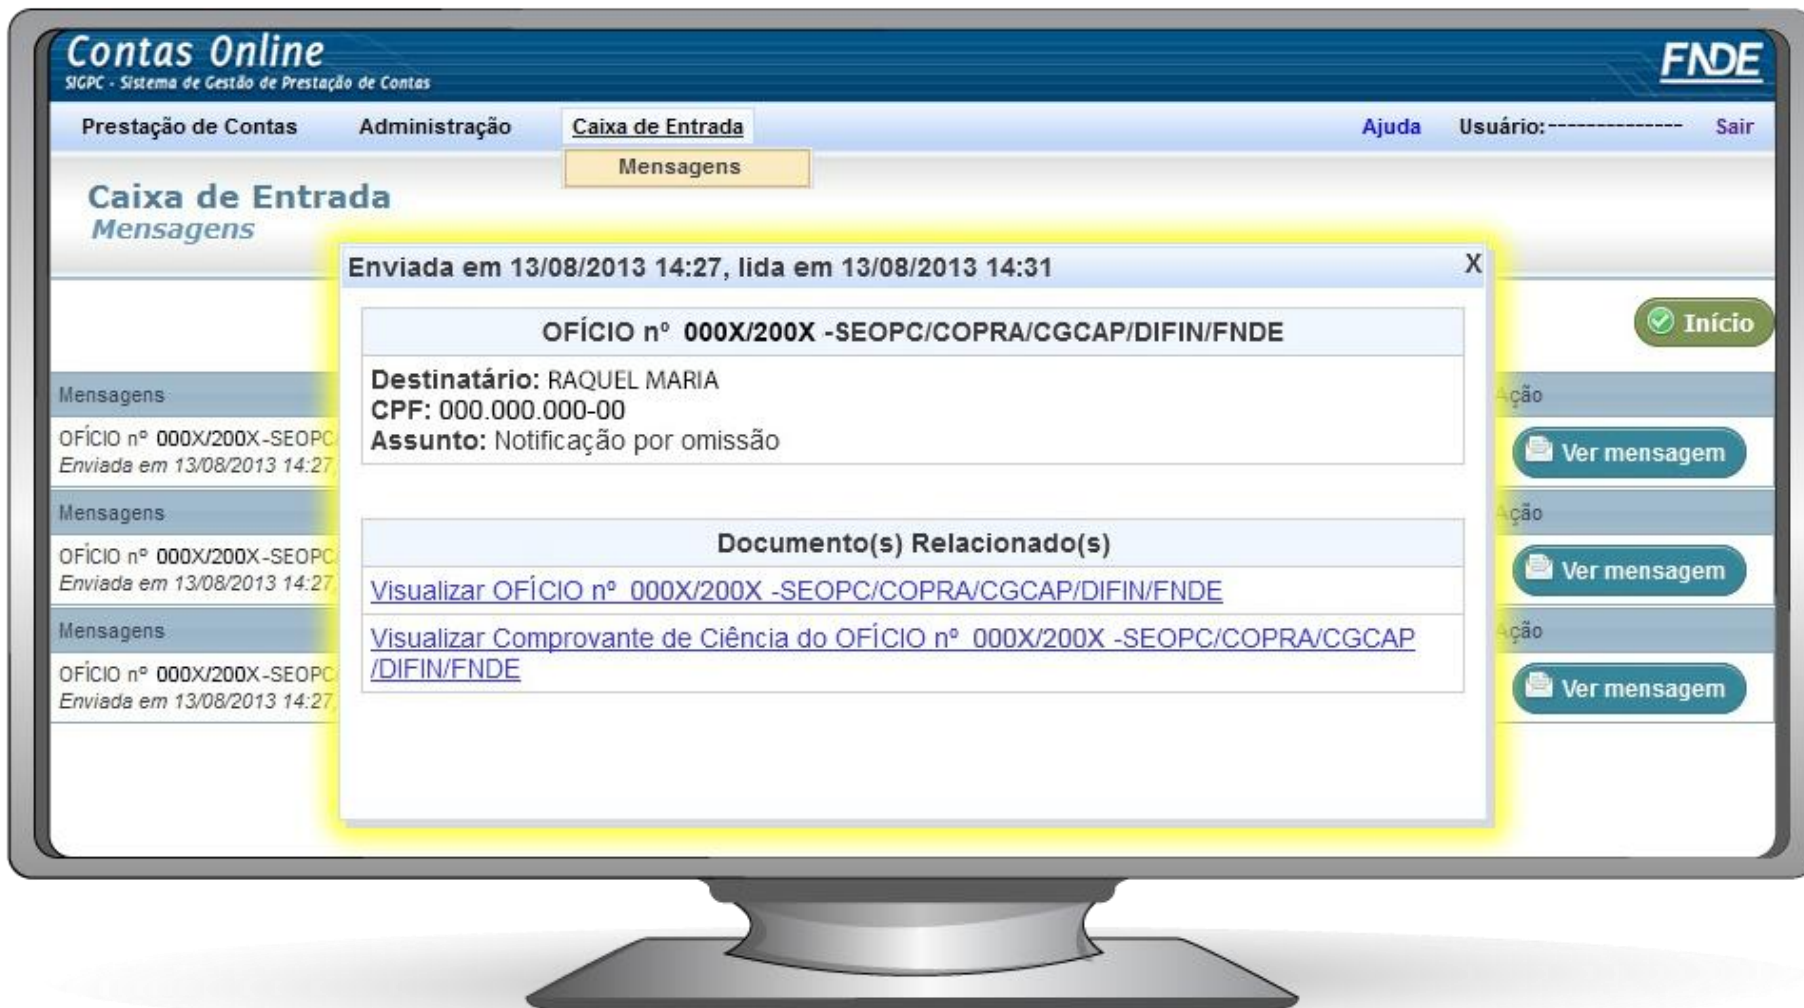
Contas Online
SIGPC - Sistema de Gestão de Prestação de Contas

FNDE

Prestação de Contas Administração Caixa de Entrada Ajuda Usuário:------------- Sair

Mensagens

Caixa de Entrada
Mensagens

Enviada em 13/08/2013 14:27, lida em 13/08/2013 14:31 X

OFÍCIO nº 000X/200X -SEOPC/COPRA/CGCAP/DIFIN/FNDE

Destinatário: RAQUEL MARIA
CPF: 000.000.000-00
Assunto: Notificação por omissão

Documento(s) Relacionado(s)

Visualizar OFÍCIO nº 000X/200X -SEOPC/COPRA/CGCAP/DIFIN/FNDE

Visualizar Comprovante de Ciência do OFÍCIO nº 000X/200X -SEOPC/COPRA/CGCAP/DIFIN/FNDE

Início

Mensagens
OFÍCIO nº 000X/200X-SEOPC
Enviada em 13/08/2013 14:27
Ação
Ver mensagem

Mensagens
OFÍCIO nº 000X/200X-SEOPC
Enviada em 13/08/2013 14:27
Ação
Ver mensagem

Mensagens
OFÍCIO nº 000X/200X-SEOPC
Enviada em 13/08/2013 14:27
Ação
Ver mensagem